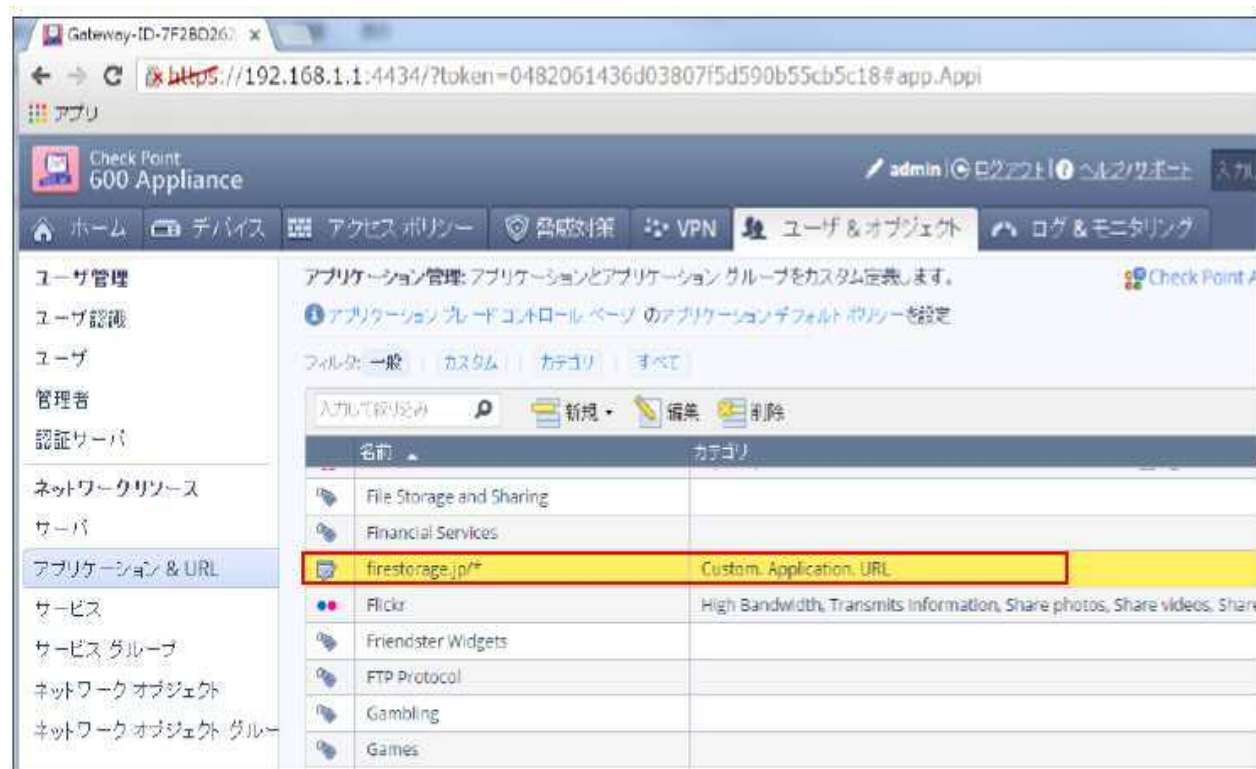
Gateway-ID-7F28D262 ×

https://192.168.1.1:4434/?token=0482061436d03807f5d590b55cb5c18#app.Appi

アプリ

Check Point
600 Appliance

admin | ログアウト | ヘルプ/サポート

ホーム | デバイス | アクセス ポリシー | 脅威対策 | VPN | ユーザ & オブジェクト | ログ & モニタリング

ユーザ管理
ユーザ認識
ユーザ
管理者
認証サーバ
ネットワークリソース
サーバ
アプリケーション & URL
サービス
サービス グループ
ネットワーク オブジェクト
ネットワーク オブジェクト グルー

アプリケーション管理: アプリケーションとアプリケーション グループをカスタム定義します。

Check Point A

アプリケーション ブレード コントロール ページ のアプリケーション デフォルト ポリシーを設定

フィルタ: 一般 | カスタム | カテゴリ | すべて

入力して絞り込み

新規 ・ 編集 削除

| | 名前 ▲ | カテゴリ |
|---|---|---|
| | File Storage and Sharing | |
| | Financial Services | |
| | firestorage.jp/* | Custom. Application. URL |
| | Flickr | High Bandwidth, Transmits Information, Share photos, Share videos, Share |
| | Friendster Widgets | |
| | FTP Protocol | |
| | Gambling | |
| | Games | |